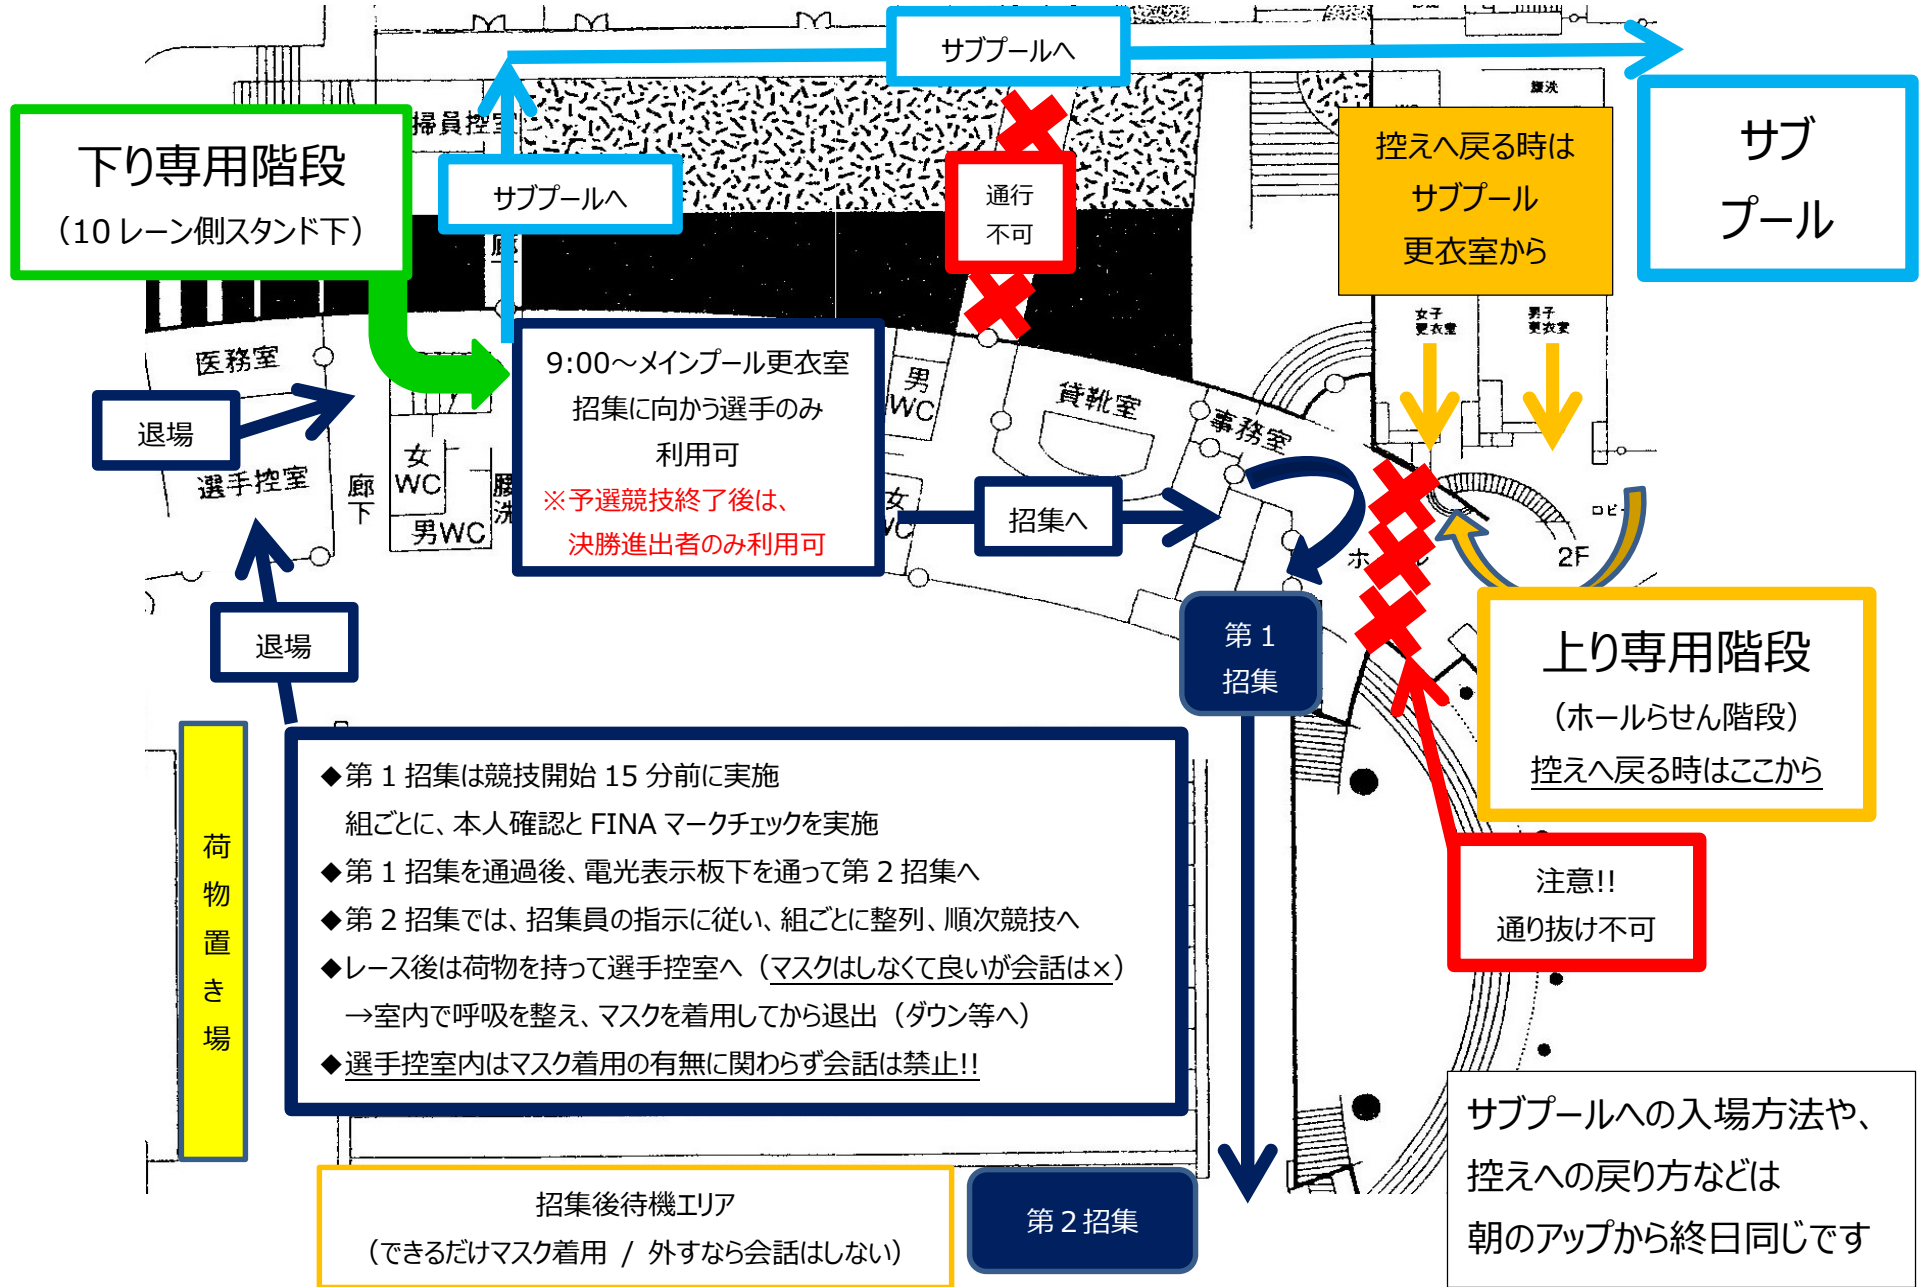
サブプールへ

下り専用階段
（10 レーン側スタンド下）

掃員控室

サブプールへ

通行
不可

控え戻る時は
サブプール
更衣室から

サブ
プール

女子
更衣室

男子
更衣室

医務室

9:00～メインプール更衣室
招集に向かう選手のみ
利用可
※予選競技終了後は、
決勝進出者のみ利用可

男
WC

貸靴室

事務室

退場

選手控室

廊下

女
WC

男WC

女
WC

招集へ

ロビー

2F

ホール

第 1
招集

退場

上り専用階段
（ホールらせん階段）
控えへ戻る時はここから

◆第 1 招集は競技開始 15 分前に実施
組ごとに、本人確認と FINA マークチェックを実施
◆第 1 招集を通過後、電光表示板下を通って第 2 招集へ
◆第 2 招集では、招集員の指示に従い、組ごとに整列、順次競技へ
◆レース後は荷物を持って選手控室へ（マスクはしなくて良いが会話は×）
→室内で呼吸を整え、マスクを着用してから退出（ダウン等へ）
◆選手控室内はマスク着用の有無に関わらず会話は禁止!!

荷物置き場

注意!!
通り抜け不可

サブプールへの入場方法や、
控えへの戻り方などは
朝のアップから終日同じです

招集後待機エリア
（できるだけマスク着用 / 外すなら会話はしない）

第 2 招集